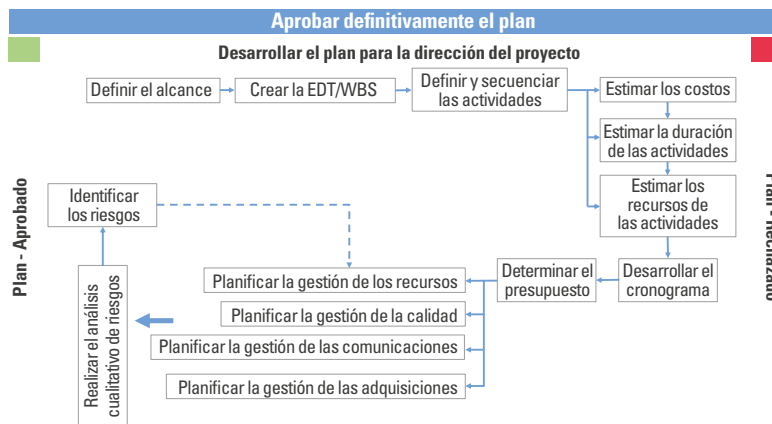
Aprobar definitivamente el plan

Desarrollar el plan para la dirección del proyecto

Definir el alcance

Crear la EDT/WBS

Definir y secuenciar las actividades

Estimar los costos

Estimar la duración de las actividades

Estimar los recursos de las actividades

Plan - Aprobado

Identificar los riesgos

Plan - Rechazado

Planificar la gestión de los recursos

Determinar el presupuesto

Desarrollar el cronograma

Realizar el análisis cualitativo de riesgos

Planificar la gestión de la calidad

Planificar la gestión de las comunicaciones

Planificar la gestión de las adquisiciones